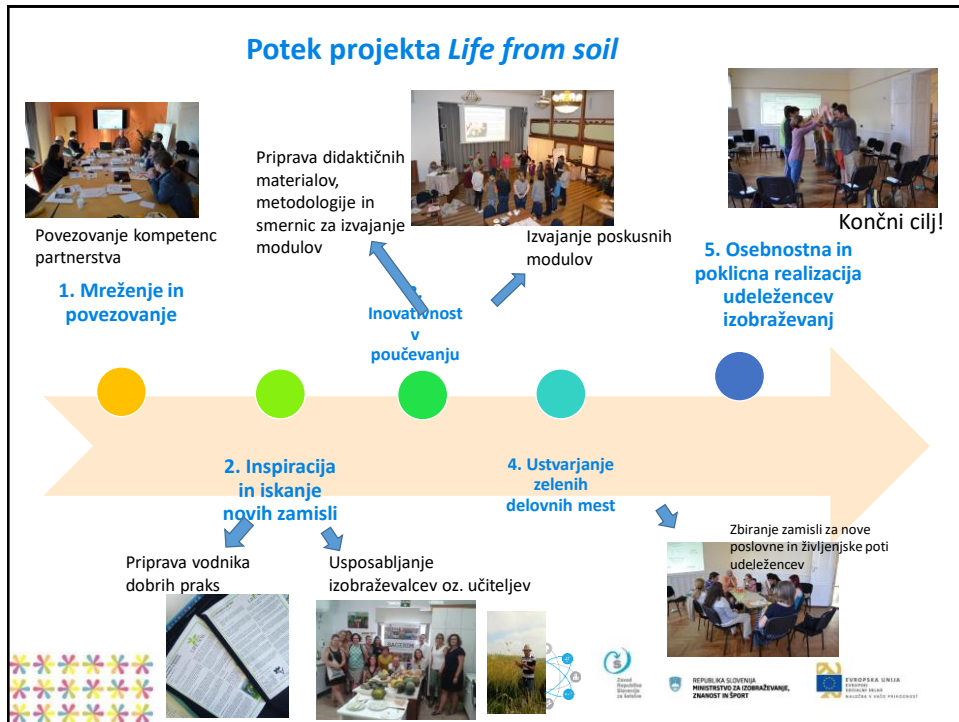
Potek projekta *Life from soil*

Povezovanje kompetenc partnerstva

1. Mreženje in povezovanje

Priprava didaktičnih materialov, metodologije in smernic za izvajanje modulov

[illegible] Inovativnost v poučevanju

Izvajanje poskusnih modulov

Končni cilj!

5. Osebnostna in poklicna realizacija udeležencev izobraževanj

2. Inspiracija in iskanje novih zamisli

4. Ustvarjanje zelenih delovnih mest

Priprava vodnika dobrih praks

Usposabljanje izobraževalcev oz. učiteljev

Zbiranje zamisli za nove poslovne in življenjske poti udeležencev

REPUBLIKA SLOVENIJA
MINISTRSTVO ZA IZOBRAŽEVANJE, ZNANOST IN ŠPORT

EVROPSKA UNIJA
EVROPSKI SOCIALNI SKLAD
NALOŽBA V VAŠO PRIHODNOST